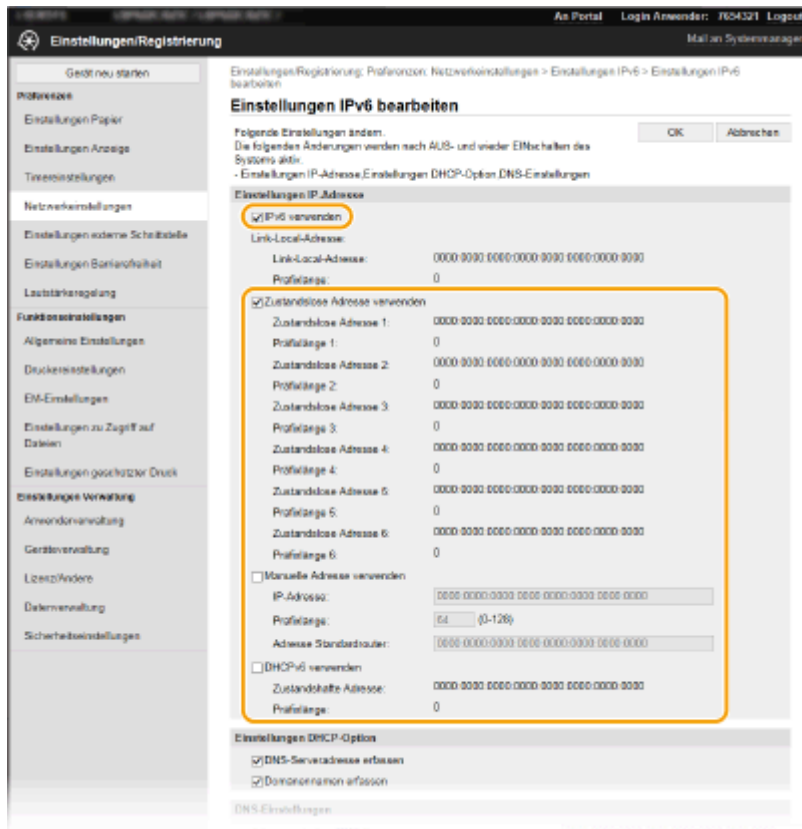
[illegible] An Portal Login Anwender: 7654321 Logout

Einstellungen/Registrierung Mail an Systemmanager

Gerät neu starten

Präferenzen

Einstellungen Papier

Einstellungen Anzeige

Timereinstellungen

Netzwerkeinstellungen

Einstellungen externe Schnittstelle

Einstellungen Barrierefreiheit

Lautstärkeregelung

Funktionseinstellungen

Allgemeine Einstellungen

Druckereinstellungen

E/M-Einstellungen

Einstellungen zu Zugriff auf Dateien

Einstellungen geschützter Druck

Einstellungen Verwaltung

Anwenderverwaltung

Geräteverwaltung

Lizenz/Andere

Datenverwaltung

Sicherheitseinstellungen

Einstellungen/Registrierung: Präferenzen: Netzwerkeinstellungen > Einstellungen IPv6 > Einstellungen IPv6 bearbeiten

Einstellungen IPv6 bearbeiten

Folgende Einstellungen ändern.
Die folgenden Änderungen werden nach AUS- und wieder EINschalten des Systems aktiv.
- Einstellungen IP-Adresse,Einstellungen DHCP-Option,DNS-Einstellungen

OK Abbrechen

Einstellungen IP-Adresse

☑ IPv6 verwenden

Link-Local-Adresse:

Link-Local-Adresse: 0000:0000:0000:0000:0000:0000:0000:0000

Präfixlänge: 0

☑ Zustandslose Adresse verwenden

Zustandslose Adresse 1: 0000:0000:0000:0000:0000:0000:0000:0000

Präfixlänge 1: 0

Zustandslose Adresse 2: 0000:0000:0000:0000:0000:0000:0000:0000

Präfixlänge 2: 0

Zustandslose Adresse 3: 0000:0000:0000:0000:0000:0000:0000:0000

Präfixlänge 3: 0

Zustandslose Adresse 4: 0000:0000:0000:0000:0000:0000:0000:0000

Präfixlänge 4: 0

Zustandslose Adresse 5: 0000:0000:0000:0000:0000:0000:0000:0000

Präfixlänge 5: 0

Zustandslose Adresse 6: 0000:0000:0000:0000:0000:0000:0000:0000

Präfixlänge 6: 0

☐ Manuelle Adresse verwenden

IP-Adresse: 0000:0000:0000:0000:0000:0000:0000:0000

Präfixlänge: 64 (0-128)

Adresse Standardrouter: 0000:0000:0000:0000:0000:0000:0000:0000

☐ DHCPv6 verwenden

Zustandshafte Adresse: 0000:0000:0000:0000:0000:0000:0000:0000

Präfixlänge: 0

Einstellungen DHCP-Option

☑ DNS-Serveradresse erfassen

☑ Domänennamen erfassen

DNS-Einstellungen